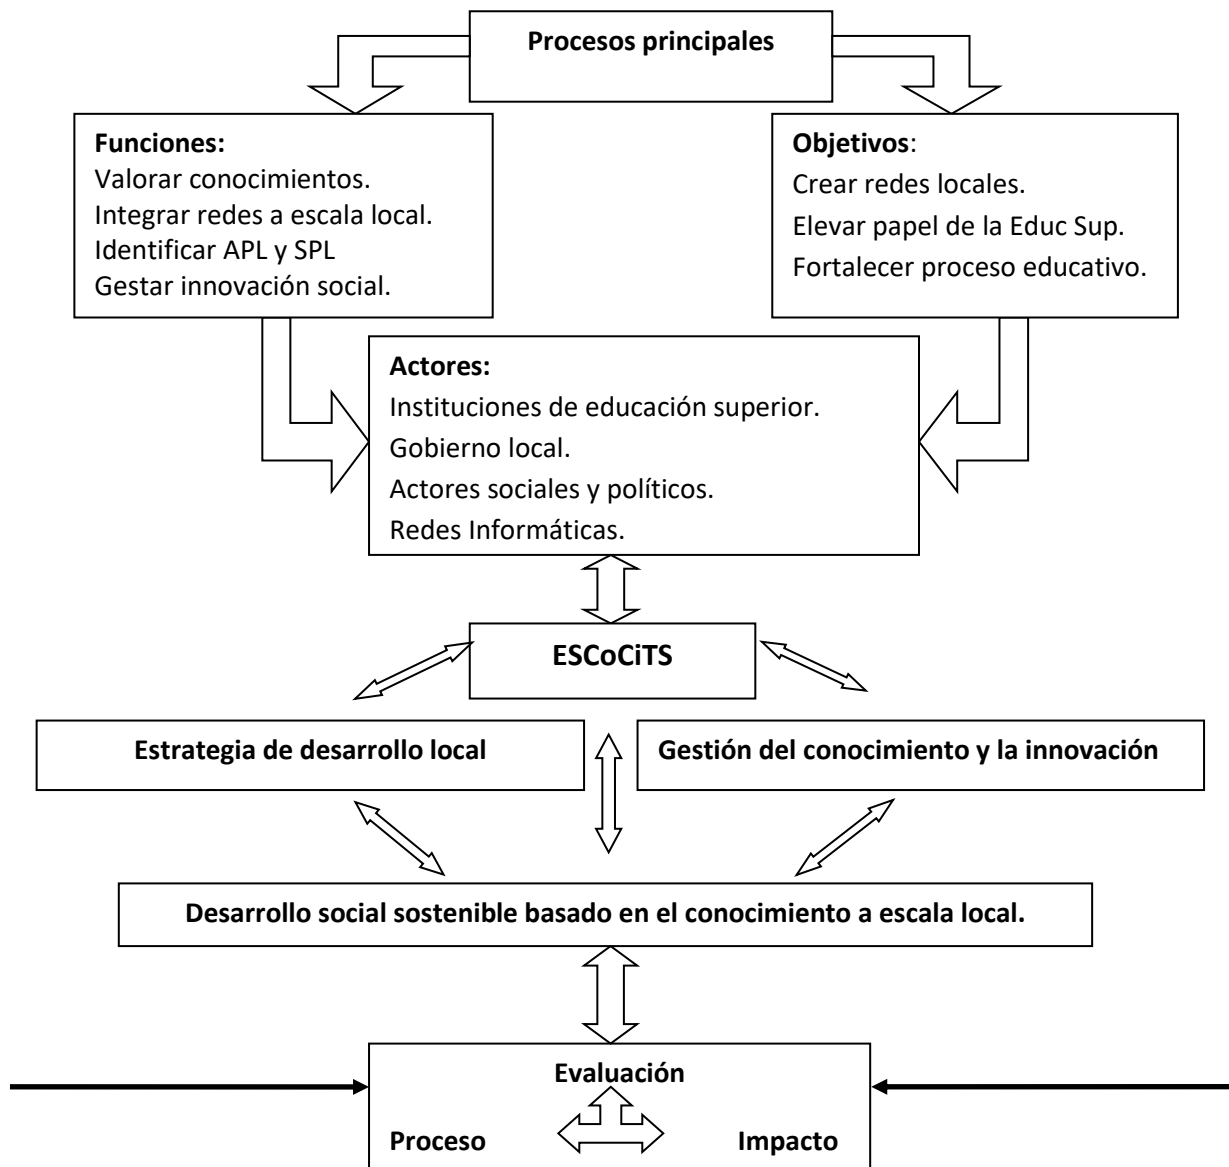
Procesos principales

Funciones:
Valorar conocimientos.
Integrar redes a escala local.
Identificar APL y SPL
Gestar innovación social.

Objetivos:
Crear redes locales.
Elevar papel de la Educ Sup.
Fortalecer proceso educativo.

Actores:
Instituciones de educación superior.
Gobierno local.
Actores sociales y políticos.
Redes Informáticas.

ESCoCiTS

Estrategia de desarrollo local

Gestión del conocimiento y la innovación

Desarrollo social sostenible basado en el conocimiento a escala local.

Evaluación

Proceso

Impacto